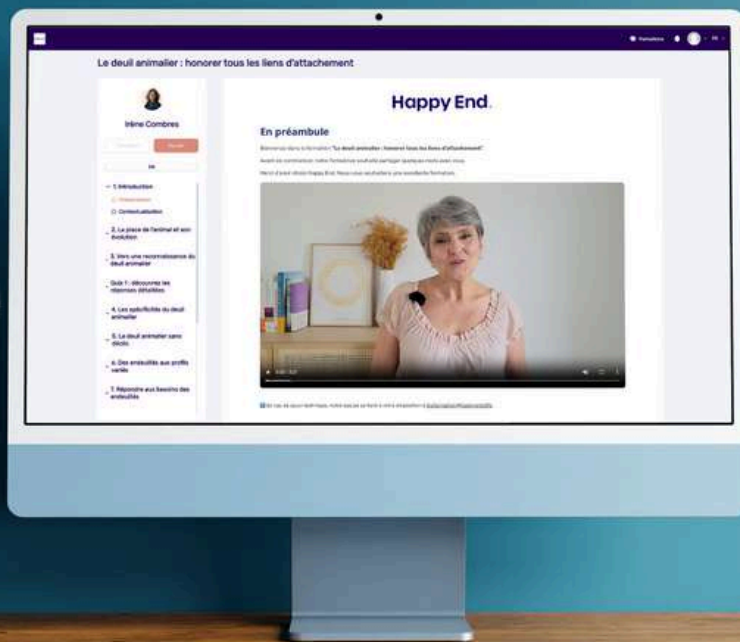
Formations

Le deuil animalier : honorer tous les liens d'attachement

Irène Combres

1. Introduction

Préambule

Contextualisation

2. La place de l'animal et son évolution

3. Vers une reconnaissance du deuil animalier

Quiz 1 : découvrez les réponses détaillées

4. Les spécificités du deuil animalier

5. Le deuil animalier sans déclic

6. Des endeuillés aux profils variés

7. Répondre aux besoins des endeuillés

Happy End.

En préambule

Bienvenue dans la formation "Le deuil animalier : honorer tous les liens d'attachement"

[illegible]

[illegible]

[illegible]